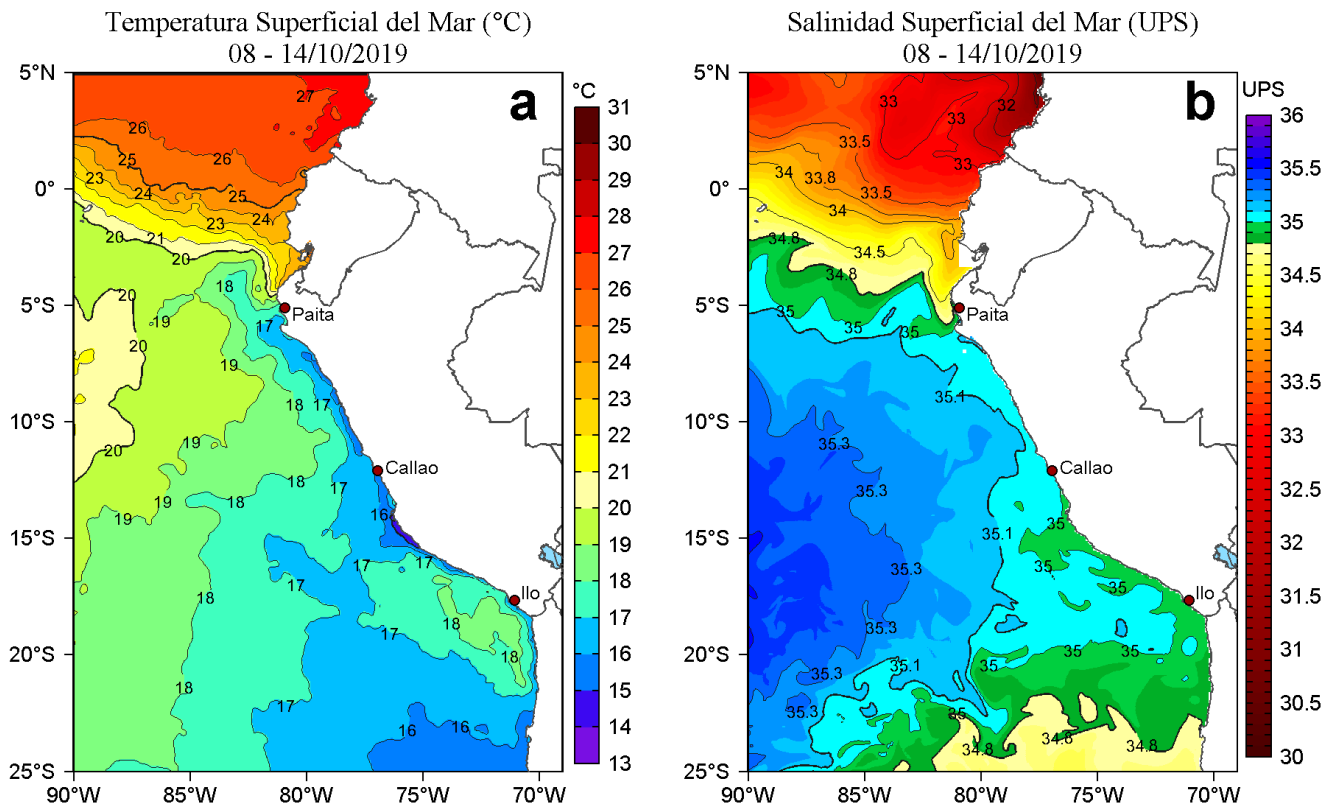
Temperatura Superficial del Mar (°C)
08 - 14/10/2019

a

°C
31
30
29
28
27
26
25
24
23
22
21
20
19
18
17
16
15
14
13

27
26
25
26
23
24
25
24
23
20
21
20
20
19
20
18
17
19
20
18
17
19
18
17
19
18
19
18
16
17
17
18
17
18
17
18
18
17
16
16

Paita
Callao
Ilo

5°N
0°
5°S
10°S
15°S
20°S
25°S
90°W
85°W
80°W
75°W
70°W

Salinidad Superficial del Mar (UPS)
08 - 14/10/2019

b

UPS
36
35.5
35
34.5
34
33.5
33
32.5
32
31.5
31
30.5
30

33
32
33
33.5
33
34
33.8
33.5
34
34.8
34.5
34.8
35
35
35
35.1
35.3
35.3
35.1
35
35
35
35.3
35
35.3
35.1
35
35
35
35.3
35.3
35
34.8
34.8
34.8

Paita
Callao
Ilo

5°N
0°
5°S
10°S
15°S
20°S
25°S
90°W
85°W
80°W
75°W
70°W